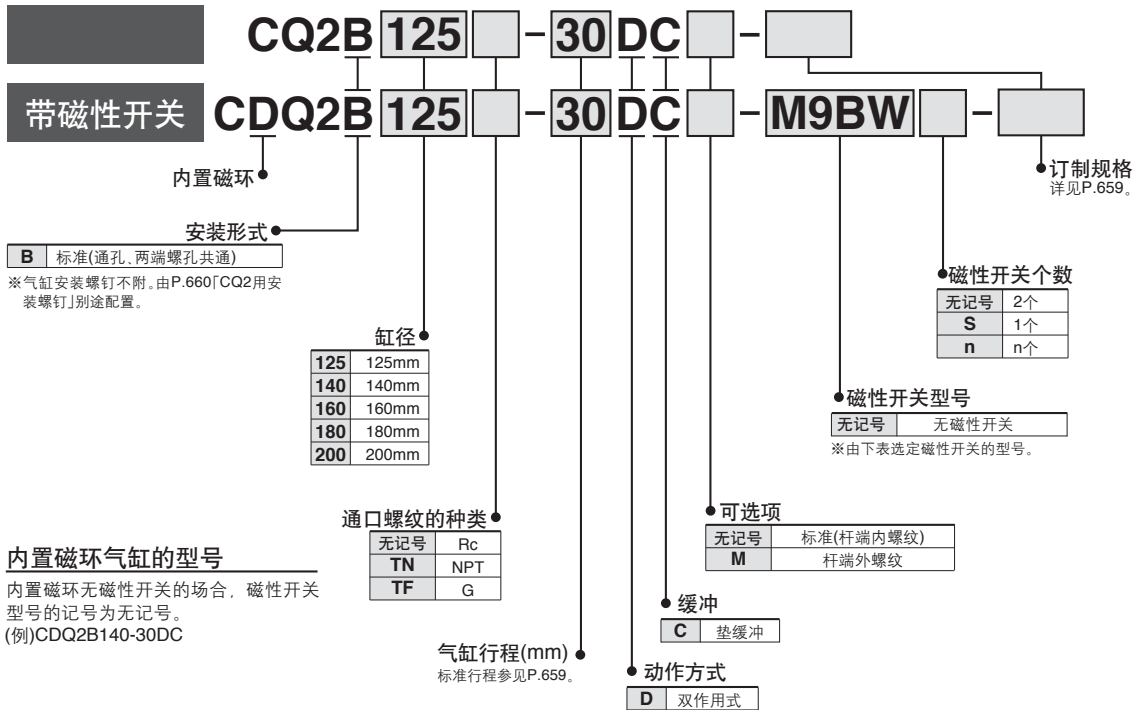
CQ2B 125 - 30 DC -

带磁性开关 CDQ2B 125 - 30 DC - M9BW -

内置磁环

安装形式

| B | 标准(通孔、两端螺孔共通) |
|---|---|

※气缸安装螺钉不附。由P.660「CQ2用安装螺钉」别途配置。

缸径

| 125 | 125mm |
|---|---|
| 140 | 140mm |
| 160 | 160mm |
| 180 | 180mm |
| 200 | 200mm |

通口螺纹的种类

| 无记号 | Rc |
|---|---|
| TN | NPT |
| TF | G |

气缸行程(mm)
标准行程参见P.659。

动作方式

| D | 双作用式 |
|---|---|

缓冲

| C | 垫缓冲 |
|---|---|

可选项

| 无记号 | 标准(杆端内螺纹) |
|---|---|
| M | 杆端外螺纹 |

磁性开关型号

| 无记号 | 无磁性开关 |
|---|---|

※由下表选定磁性开关的型号。

磁性开关个数

| 无记号 | 2个 |
|---|---|
| S | 1个 |
| n | n个 |

订制规格
详见P.659。

内置磁环气缸的型号
内置磁环无磁性开关的场合，磁性开关型号的记号为无记号。
(例)CDQ2B140-30DC